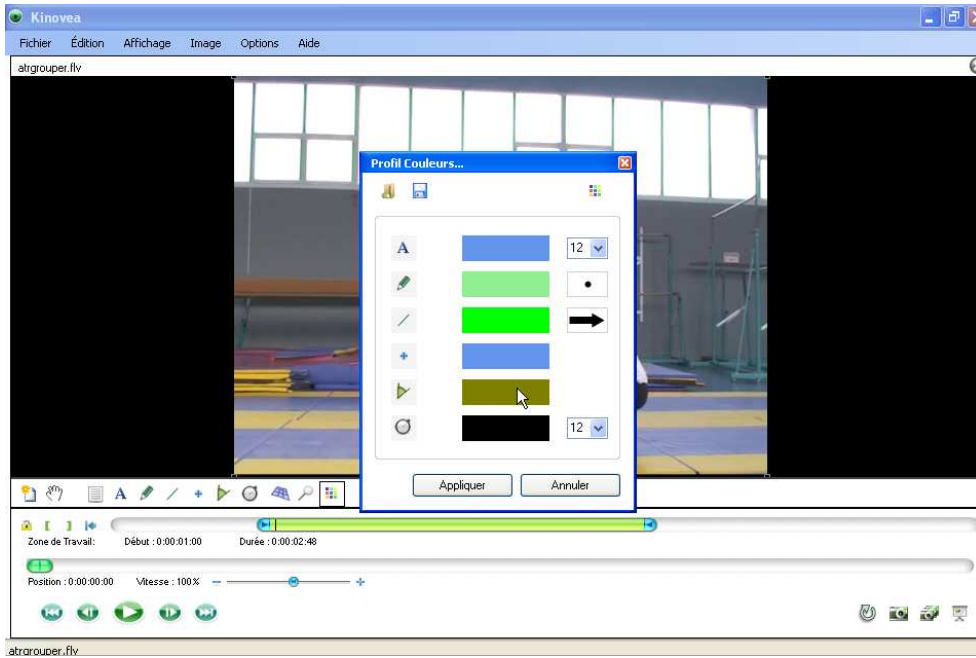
Kinovea

Fichier Édition Affichage Image Options Aide

atrgrouper.flv

Profil Couleurs...

A

12

12

Appliquer Annuler

A

Zone de Travail: Début : 0:00:01:00 Durée : 0:00:02:48

Position : 0:00:00:00 Vitesse : 100%

atrgrouper.flv